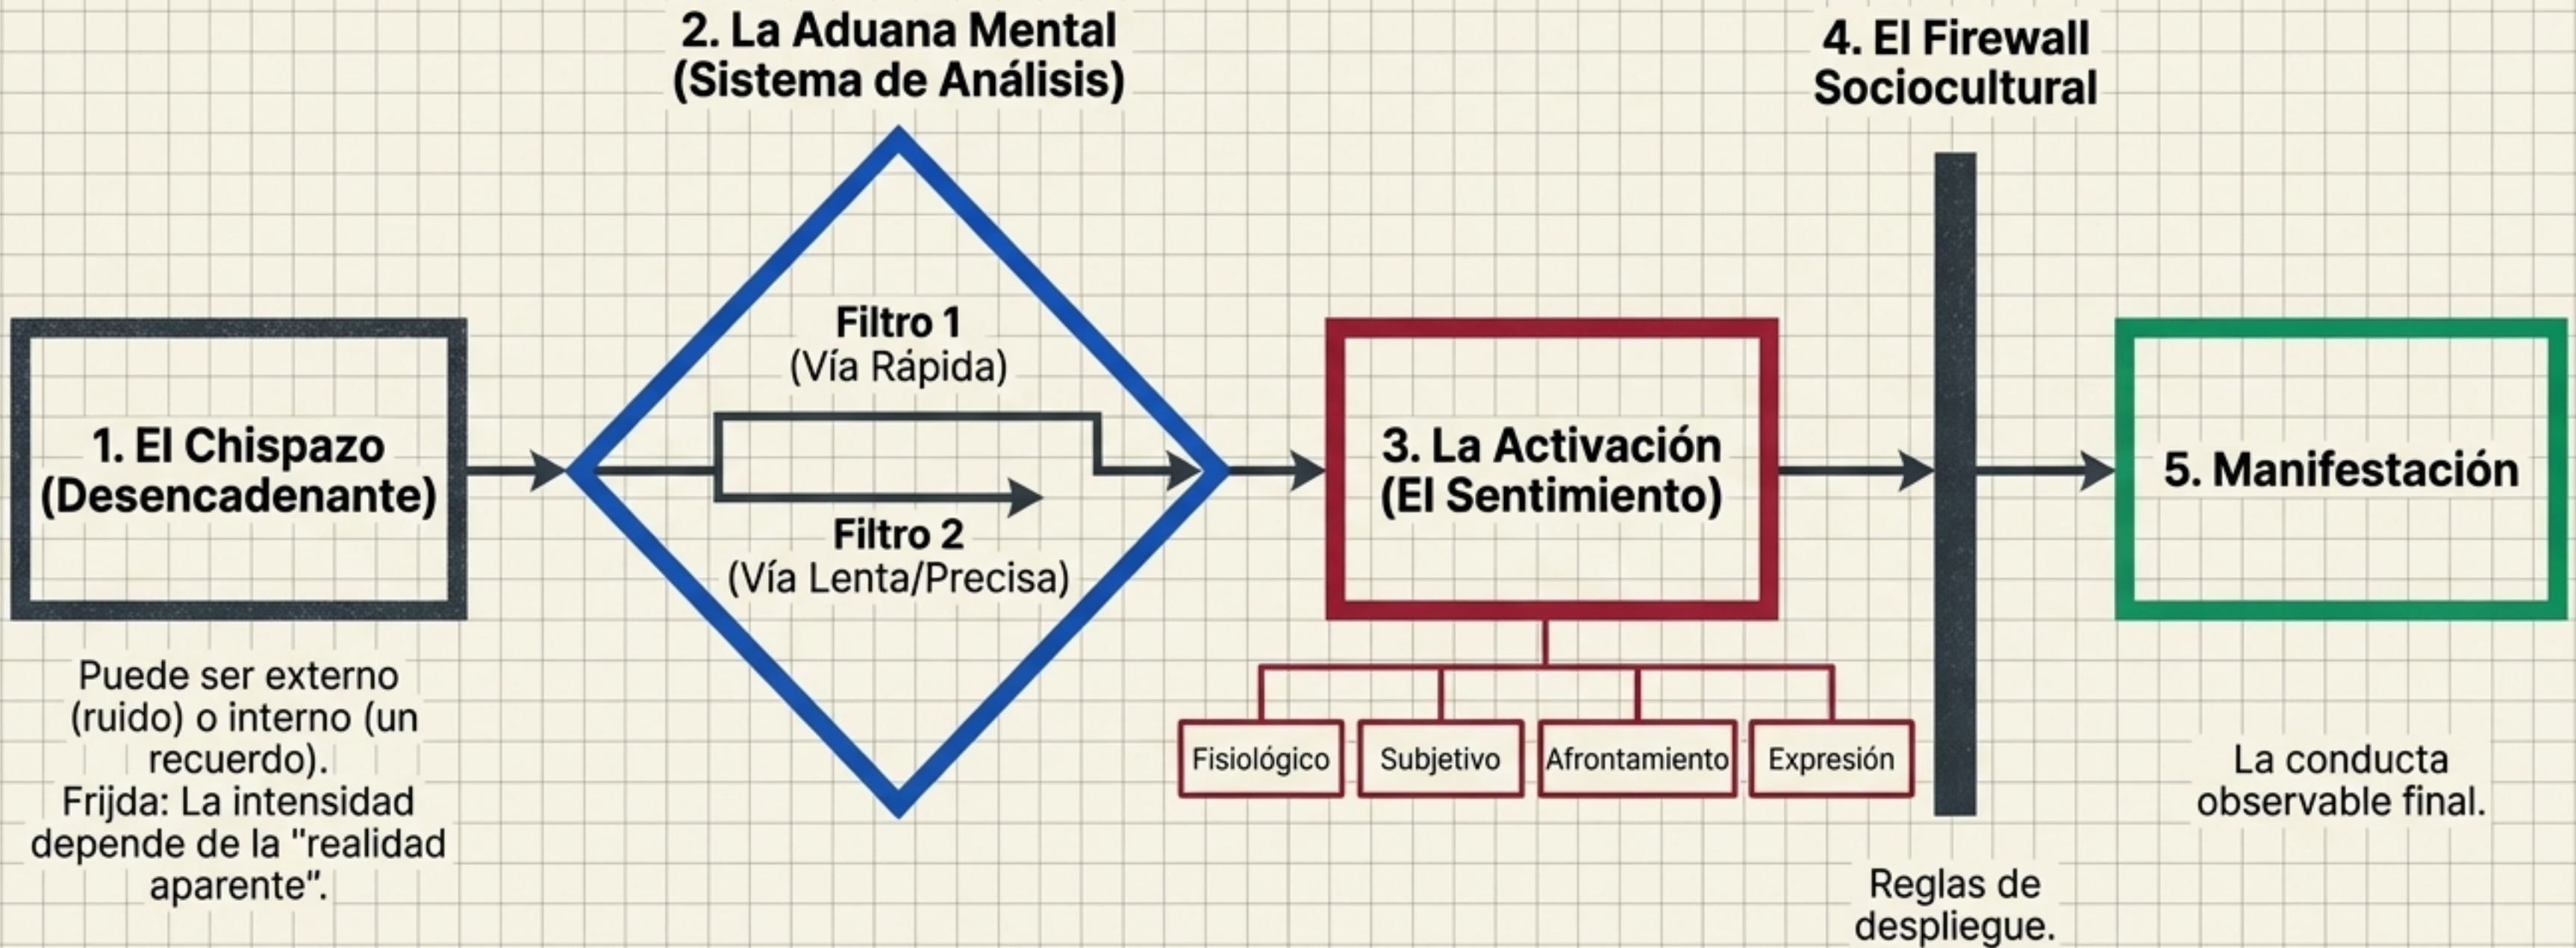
2. La Aduana Mental (Sistema de Análisis)

4. El Firewall Sociocultural

1. El Chispazo (Desencadenante)

Filtro 1 (Vía Rápida)

Filtro 2 (Vía Lenta/Precisa)

3. La Activación (El Sentimiento)

5. Manifestación

Puede ser externo (ruido) o interno (un recuerdo). Frijda: La intensidad depende de la "realidad aparente".

Fisiológico

Subjetivo

Afrontamiento

Expresión

La conducta observable final.

Reglas de despliegue.